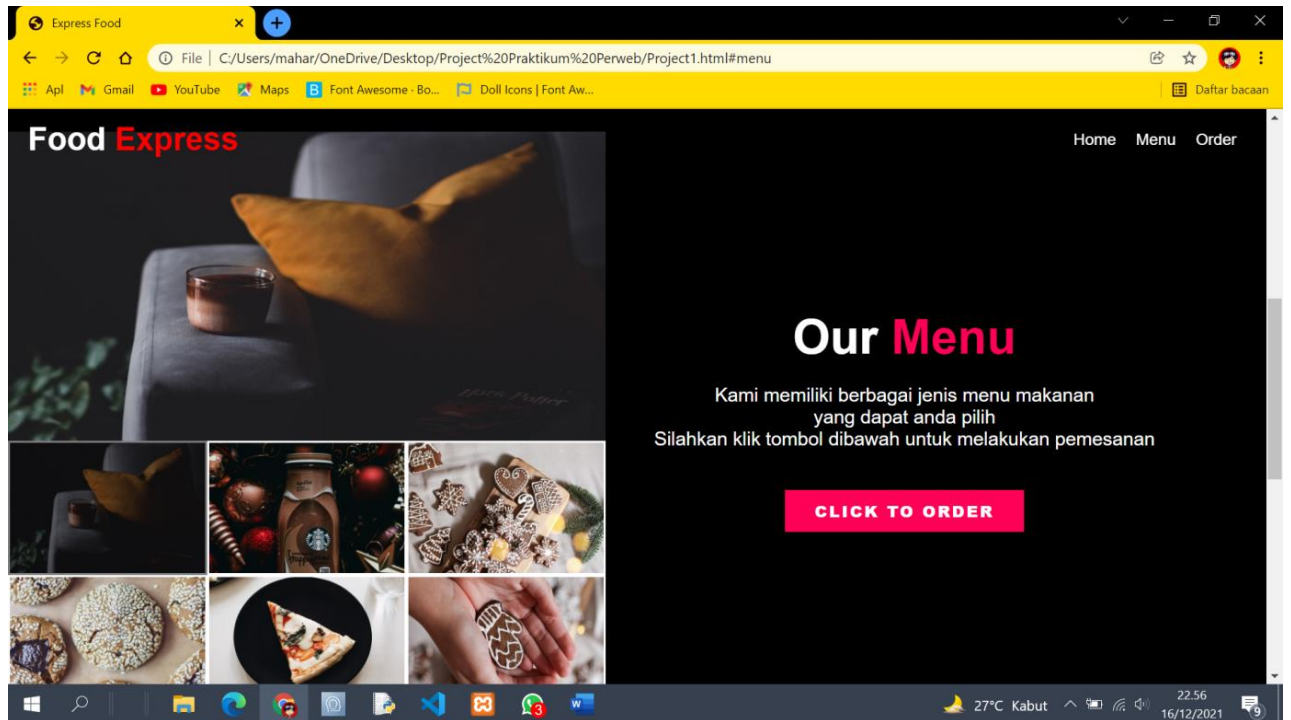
Express Food

File | C:/Users/mahar/OneDrive/Desktop/Project%20Praktikum%20Perweb/Project1.html#menu

Apl Gmail YouTube Maps Font Awesome - Bo... Doll Icons | Font Aw... Daftar bacaan

Food Express

Home Menu Order

Our Menu

Kami memiliki berbagai jenis menu makanan yang dapat anda pilih
Silahkan klik tombol dibawah untuk melakukan pemesanan

CLICK TO ORDER

27°C Kabut 22.56 16/12/2021